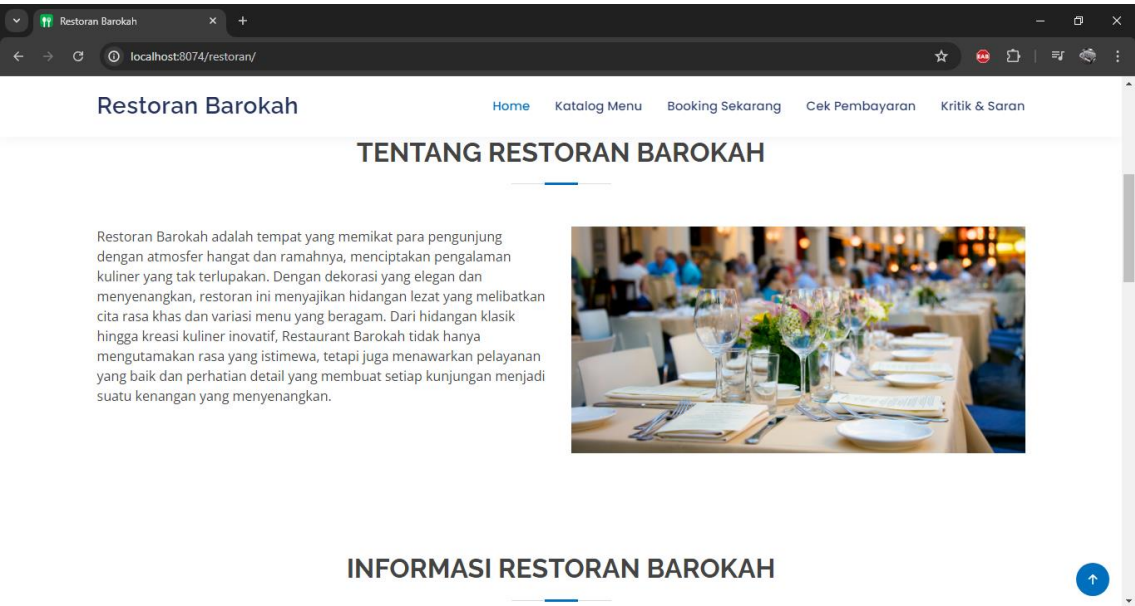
Restoran Barokah

localhost:8074/restoran/

Restoran Barokah

Home Katalog Menu Booking Sekarang Cek Pembayaran Kritik & Saran

TENTANG RESTORAN BAROKAH

Restoran Barokah adalah tempat yang memikat para pengunjung dengan atmosfer hangat dan ramahnya, menciptakan pengalaman kuliner yang tak terlupakan. Dengan dekorasi yang elegan dan menyenangkan, restoran ini menyajikan hidangan lezat yang melibatkan cita rasa khas dan variasi menu yang beragam. Dari hidangan klasik hingga kreasi kuliner inovatif, Restaurant Barokah tidak hanya mengutamakan rasa yang istimewa, tetapi juga menawarkan pelayanan yang baik dan perhatian detail yang membuat setiap kunjungan menjadi suatu kenangan yang menyenangkan.

INFORMASI RESTORAN BAROKAH